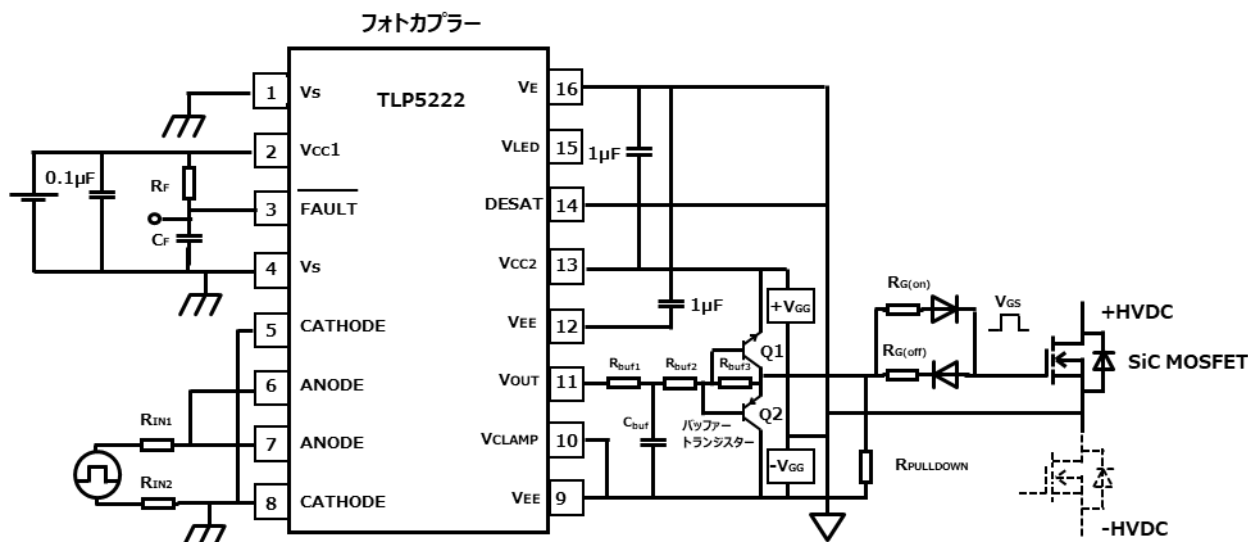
フォトカプラー

TLP5222

1 Vs
2 $V_{CC1}$
3 $\overline{FAULT}$
4 Vs
5 CATHODE
6 ANODE
7 ANODE
8 CATHODE

16 $V_E$
15 $V_{LED}$
14 DESAT
13 $V_{CC2}$
12 $V_{EE}$
11 $V_{OUT}$
10 $V_{CLAMP}$
9 $V_{EE}$

0.1μF
$R_F$
$C_F$
$R_{IN1}$
$R_{IN2}$
1μF
1μF
$R_{buf1}$
$R_{buf2}$
$R_{buf3}$
$C_{buf}$
バッファー
トランジスター
Q1
Q2
$+V_{GG}$
$-V_{GG}$
$R_{PULLDOWN}$
$R_{G(on)}$
$R_{G(off)}$
$V_{GS}$
+HVDC
SiC MOSFET
-HVDC